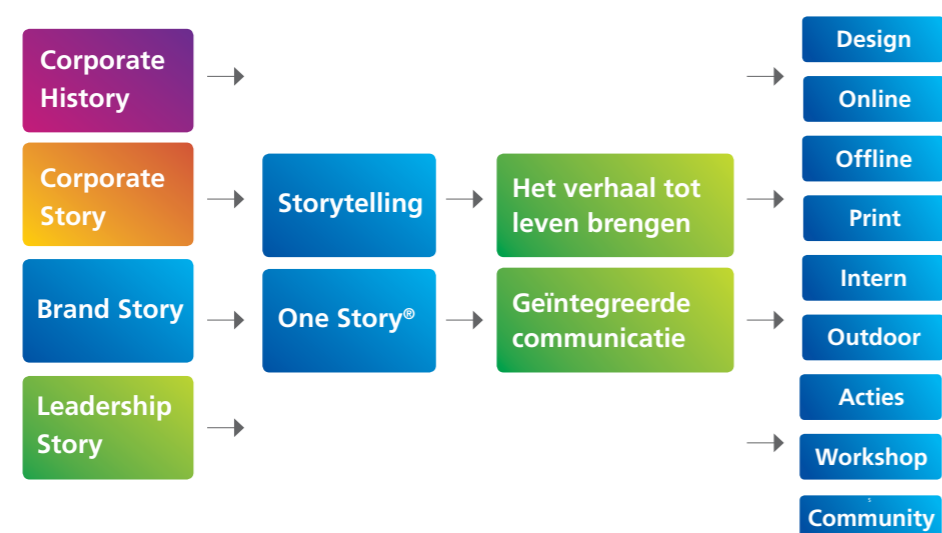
Corporate History

Corporate Story

Brand Story

Leadership Story

Storytelling

One Story®

Het verhaal tot leven brengen

Geïntegreerde communicatie

Design

Online

Offline

Print

Intern

Outdoor

Acties

Workshop

Community